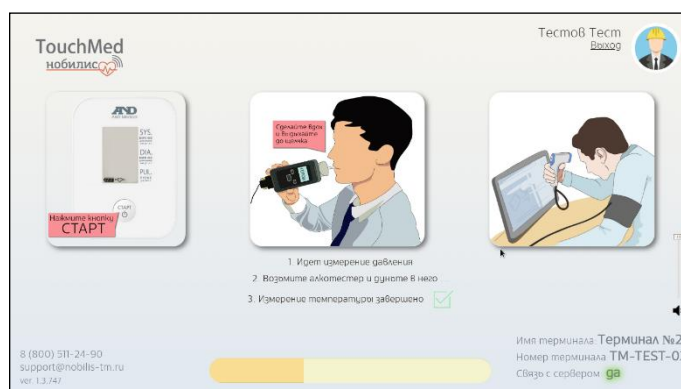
TouchMed
нобилис

Тестов Тест
Выход

A&D
SYS.
DIA.
PUL.
СТАРТ
Нажмите кнопку
СТАРТ

Сделайте вдох и выдыхайте до щелчка

1. Идет измерение давления
2. Возьмите алкотестер и дуньте в него
3. Измерение температуры завершено

8 (800) 511-24-90
support@nobilis-tm.ru
ver 1.3.747

Имя терминала Терминал №2
Номер терминала TM-TEST-0
Связь с сервером да